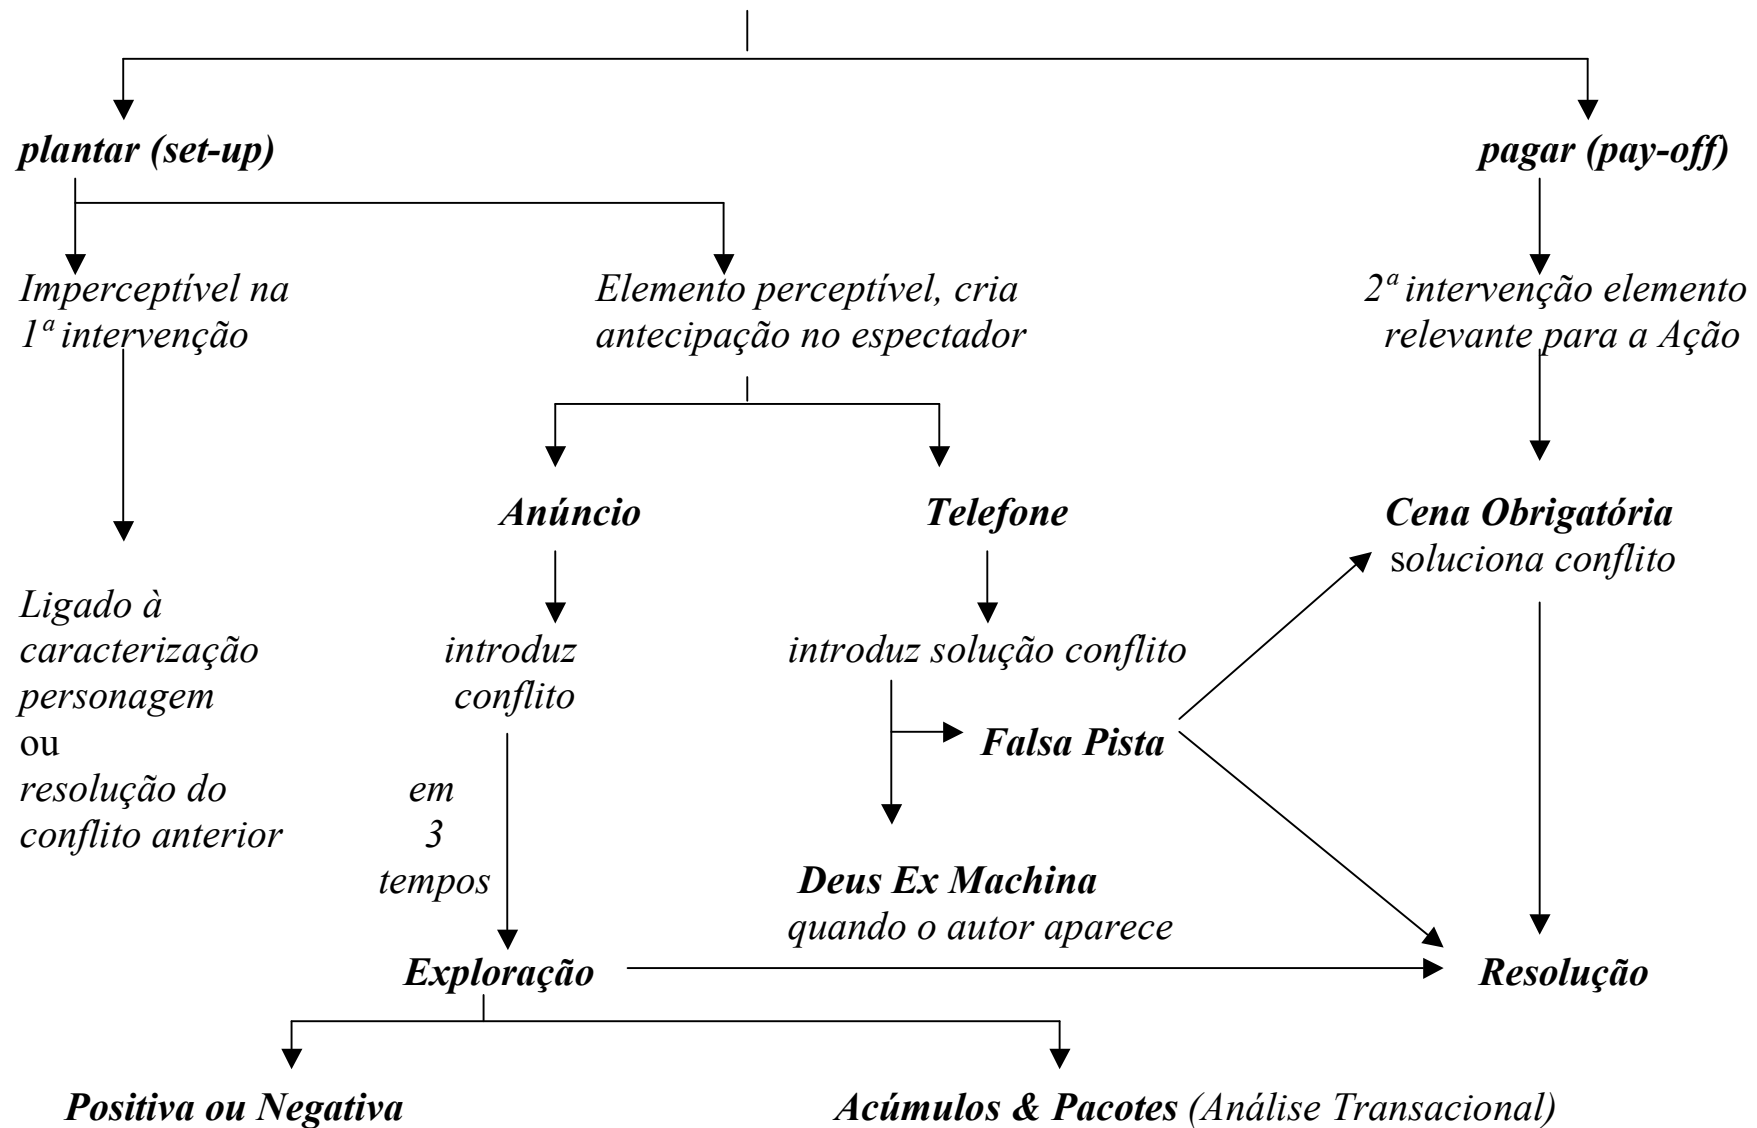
plantar (set-up)

pagar (pay-off)

Imperceptível na 1ª intervenção

Elemento perceptível, cria antecipação no espectador

2ª intervenção elemento relevante para a Ação

Anúncio

Telefone

Cena Obrigatória
soluciona conflito

Ligado à caracterização personagem
ou
resolução do conflito anterior

introduz conflito

em 3 tempos

introduz solução conflito

Falsa Pista

Deus Ex Machina
quando o autor aparece

Exploração

Resolução

Positiva ou Negativa

Acúmulos & Pacotes (Análise Transacional)